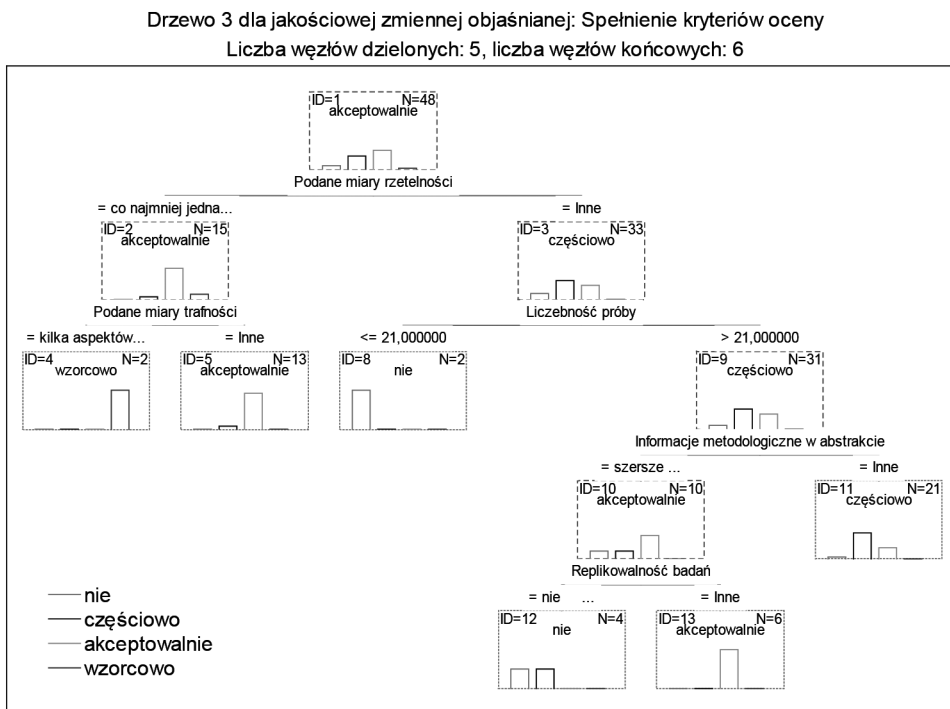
Drzewo 3 dla jakościowej zmiennej objaśnianej: Spełnienie kryteriów oceny
Liczba węzłów dzielonych: 5, liczba węzłów końcowych: 6

ID=1 N=48
akceptowalnie

Podane miary rzetelności

= co najmniej jedna...

= Inne

ID=2 N=15
akceptowalnie

ID=3 N=33
częściowo

Podane miary trafności

Liczebność próby

= kilka aspektów...

= Inne

<= 21,000000

> 21,000000

ID=4 N=2
wzorcowo

ID=5 N=13
akceptowalnie

ID=8 N=2
nie

ID=9 N=31
częściowo

Informacje metodologiczne w abstrakcie

= szersze ...

= Inne

ID=10 N=10
akceptowalnie

ID=11 N=21
częściowo

Replikowalność badań

= nie ...

= Inne

ID=12 N=4
nie

ID=13 N=6
akceptowalnie

nie
częściowo
akceptowalnie
wzorcowo